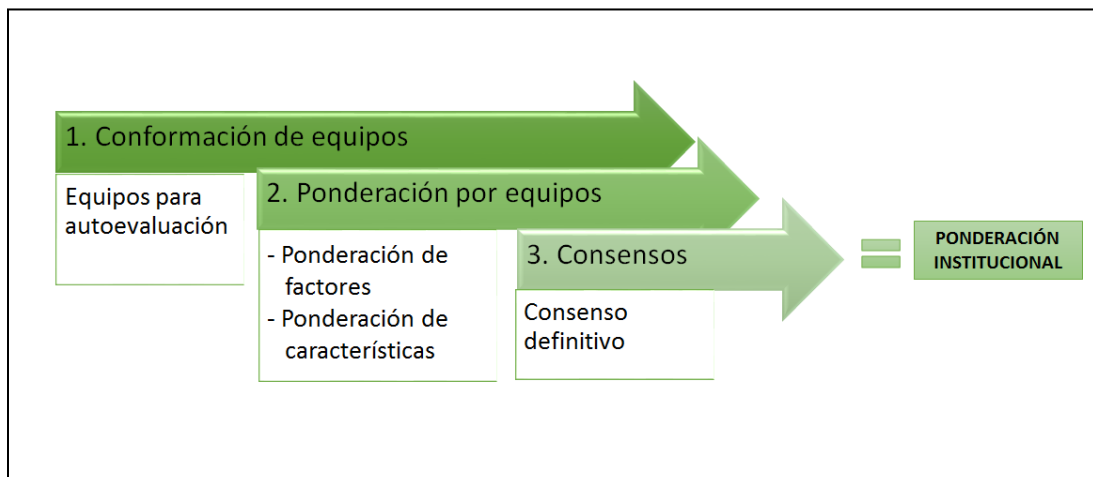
1. Conformación de equipos

Equipos para autoevaluación

2. Ponderación por equipos

- Ponderación de factores
- Ponderación de características

3. Consensos

Consenso definitivo

PONDERACIÓN INSTITUCIONAL